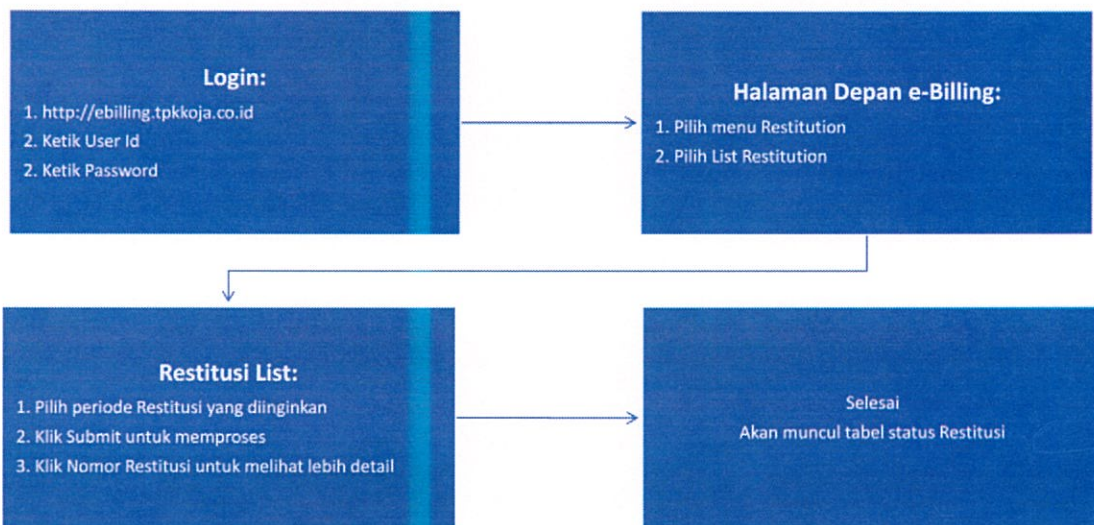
Login:
1. http://ebilling.tpkkoja.co.id
2. Ketik User Id
2. Ketik Password

Halaman Depan e-Billing:
1. Pilih menu Restitution
2. Pilih List Restitution

Restitusi List:
1. Pilih periode Restitusi yang diinginkan
2. Klik Submit untuk memproses
3. Klik Nomor Restitusi untuk melihat lebih detail

Selesai
Akan muncul tabel status Restitusi